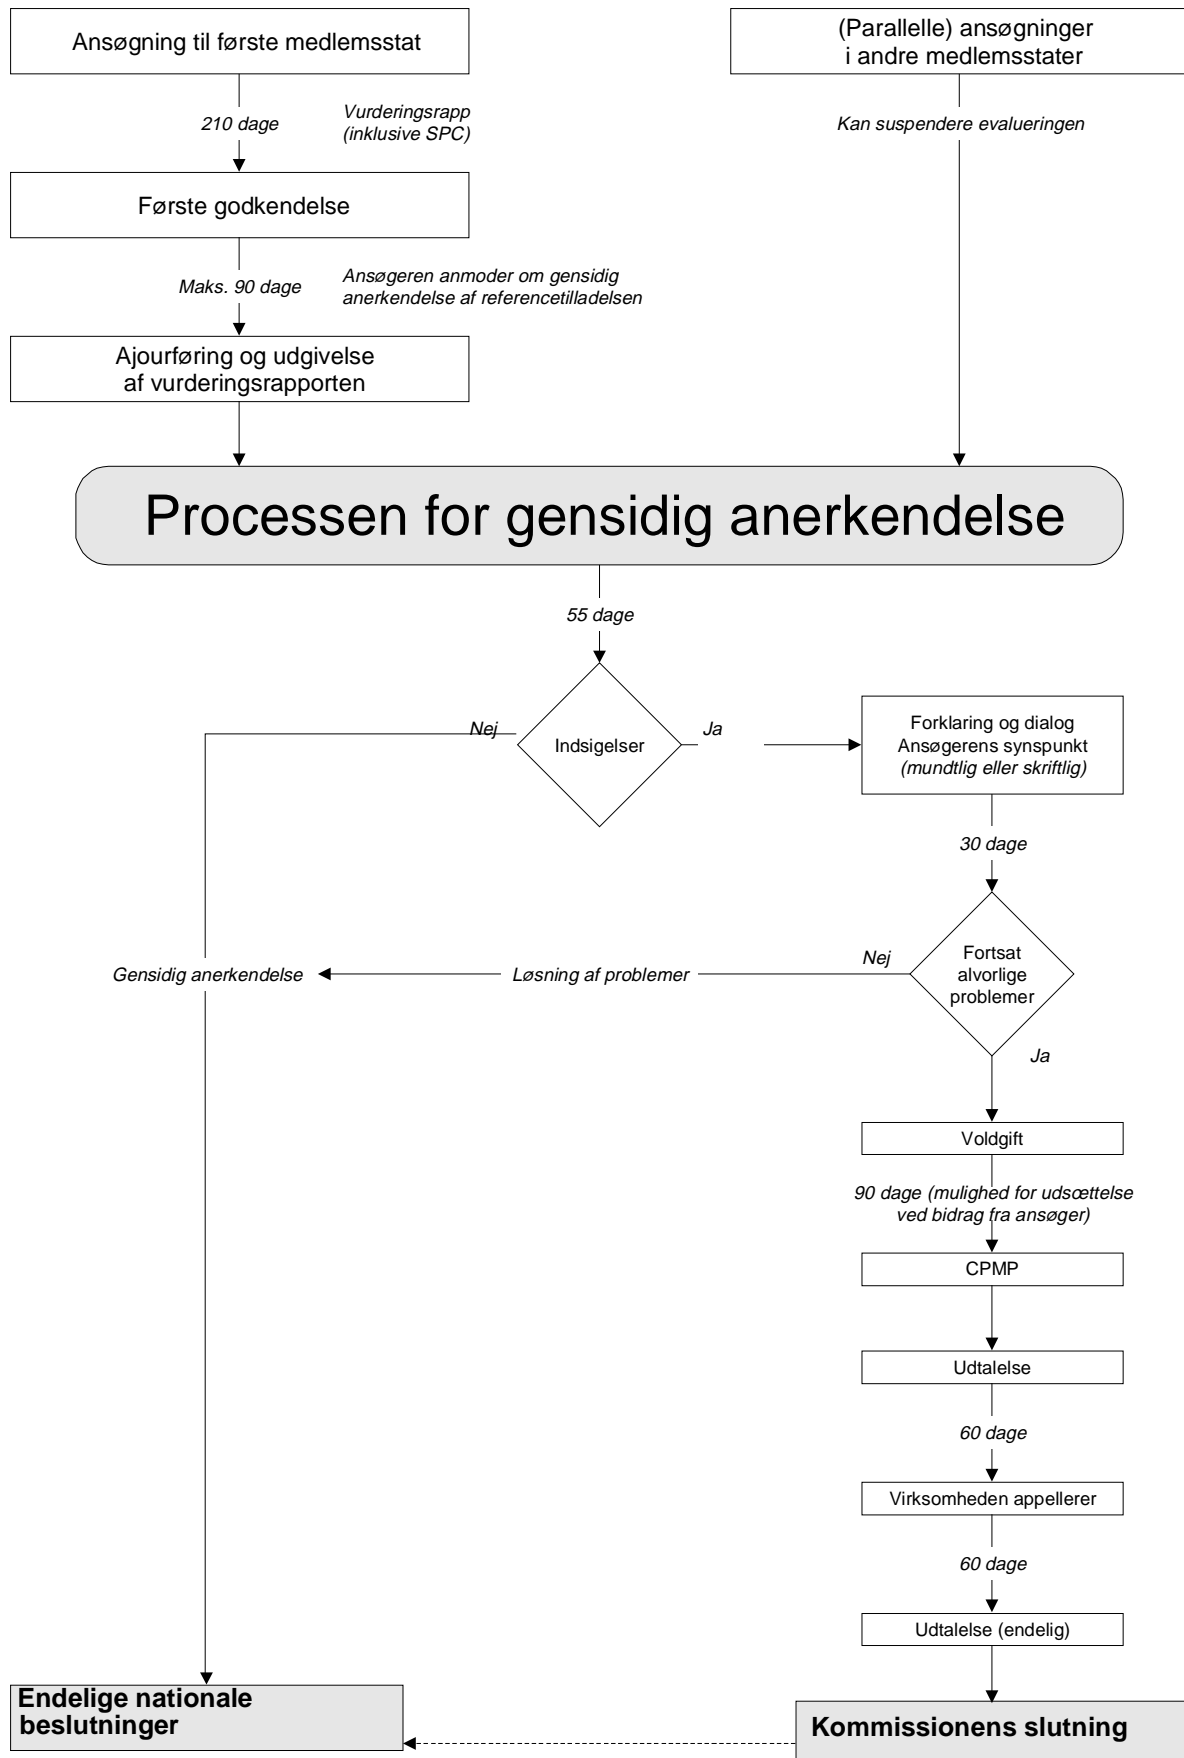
Ansøgning til første medlemsstat

(Parallelle) ansøgninger i andre medlemsstater

210 dage

Vurderingsrapp (inklusive SPC)

Kan suspendere evalueringen

Første godkendelse

Maks. 90 dage

Ansøgeren anmoder om gensidig anerkendelse af referencetilladelsen

Ajourføring og udgivelse af vurderingsrapporten

Processen for gensidig anerkendelse

55 dage

Nej

Indsigelser

Ja

Forklaring og dialog
Ansøgerens synspunkt
(mundtlig eller skriftlig)

30 dage

Gensidig anerkendelse

Løsning af problemer

Nej

Fortsat alvorlige problemer

Ja

Voldgift

90 dage (mulighed for udsættelse ved bidrag fra ansøger)

CPMP

Udtalelse

60 dage

Virksomheden appellerer

60 dage

Udtalelse (endelig)

Endelige nationale beslutninger

Kommissionens slutning